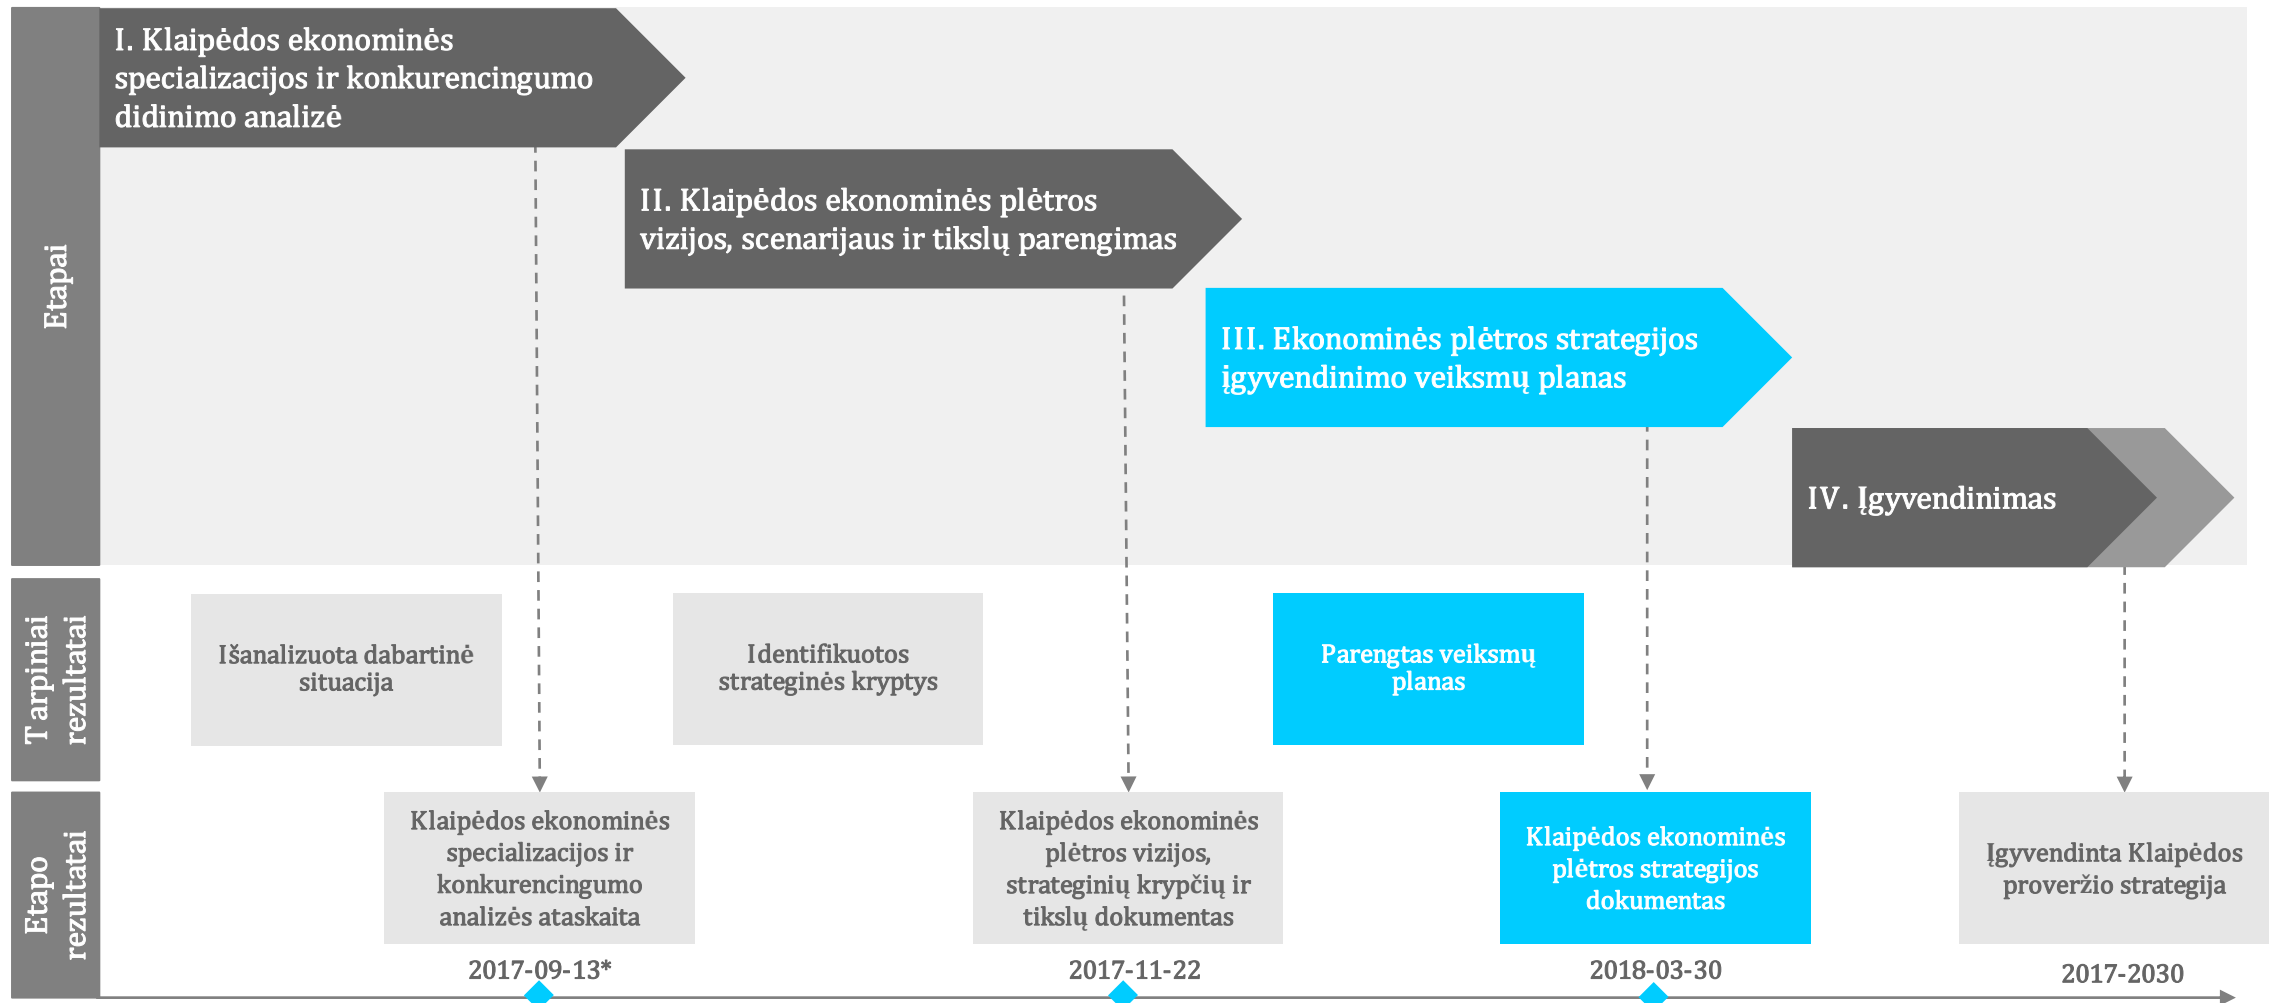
Etapai

I. Klaipėdos ekonominės specializacijos ir konkurencingumo didinimo analizė

II. Klaipėdos ekonominės plėtros vizijos, scenarijaus ir tikslų parengimas

III. Ekonominės plėtros strategijos įgyvendinimo veiksmų planas

IV. Įgyvendinimas

Tarpiniai rezultatai

Išanalizuota dabartinė situacija

Identifikuotos strateginės kryptys

Parengtas veiksmų planas

Etapo rezultatai

Klaipėdos ekonominės specializacijos ir konkurencingumo analizės ataskaita

Klaipėdos ekonominės plėtros vizijos, strateginių krypčių ir tikslų dokumentas

Klaipėdos ekonominės plėtros strategijos dokumentas

Įgyvendinta Klaipėdos proveržio strategija

2017-09-13*

2017-11-22

2018-03-30

2017-2030